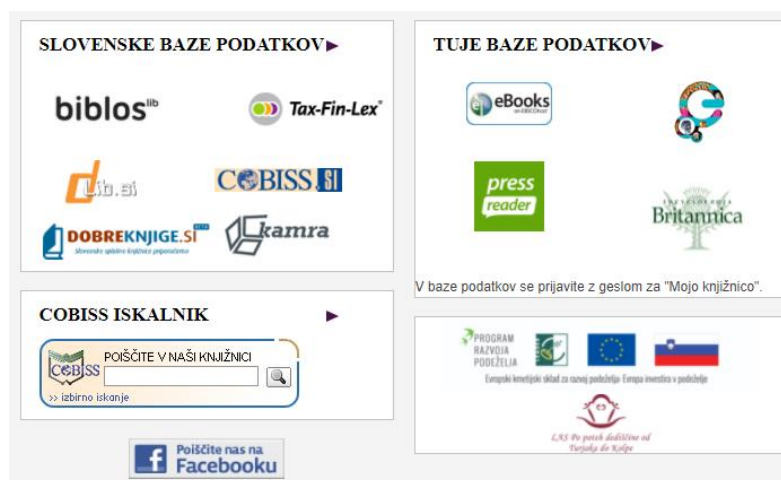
SLOVENSKE BAZE PODATKOV

biblos lib

Tax-Fin-Lex

dLib.si

COBISS.SI

DOBREKNJIGE.SI BETA
Slovenske splošne knjižnice priporočamo

kamra

TUJE BAZE PODATKOV

eBooks on EBSCOhost

press reader

ENCYCLOPÆDIA Britannica

V baze podatkov se prijavite z geslom za "Mojo knjižnico".

COBISS ISKALNIK

COBISS

POIŠČITE V NAŠI KNJIŽNICI

>> izbirno iskanje

PROGRAM RAZVOJA PODEŽELJA

Evropski kmetijski sklad za razvoj podeželja: Evropa investira v podeželje

LAS Po poteh dediščine od Turjaka do Kolpe

Poiščite nas na Facebooku